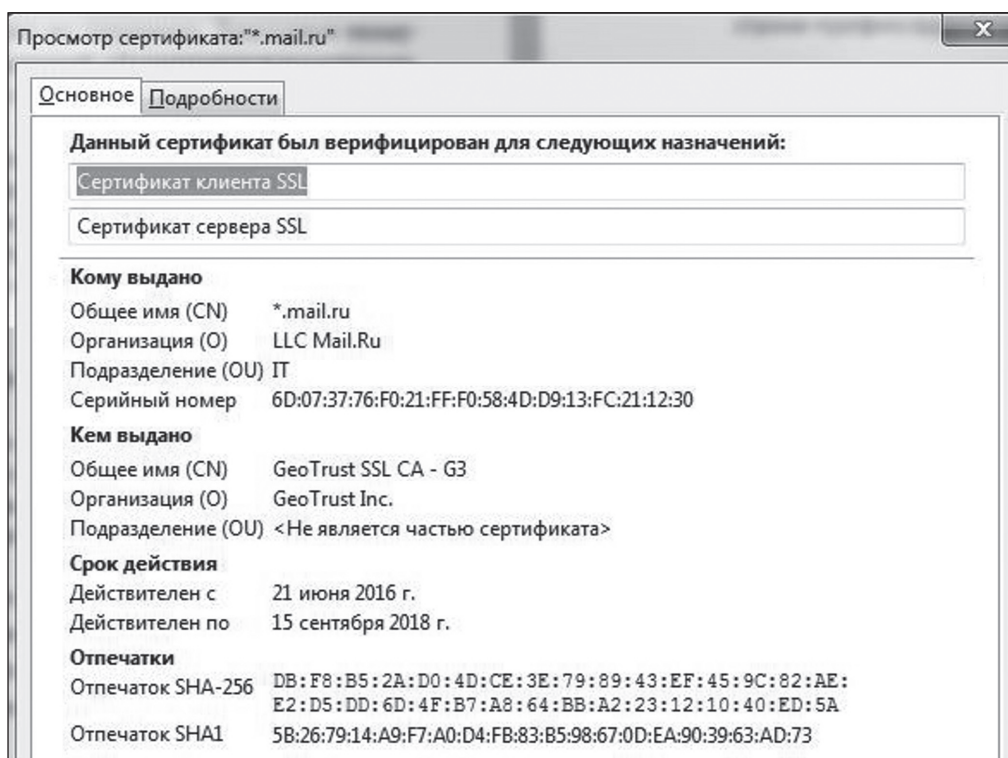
Просмотр сертификата:"*.mail.ru"

Основное | Подробности

Данный сертификат был верифицирован для следующих назначений:

Сертификат клиента SSL

Сертификат сервера SSL

Кому выдано

| | |
|---|---|
| Общее имя (CN) | *.mail.ru |
| Организация (O) | LLC Mail.Ru |
| Подразделение (OU) | IT |
| Серийный номер | 6D:07:37:76:F0:21:FF:F0:58:4D:D9:13:FC:21:12:30 |

Кем выдано

| | |
|---|---|
| Общее имя (CN) | GeoTrust SSL CA - G3 |
| Организация (O) | GeoTrust Inc. |
| Подразделение (OU) | <Не является частью сертификата> |

Срок действия

| | |
|---|---|
| Действителен с | 21 июня 2016 г. |
| Действителен по | 15 сентября 2018 г. |

Отпечатки

| | |
|---|---|
| Отпечаток SHA-256 | DB:F8:B5:2A:D0:4D:CE:3E:79:89:43:EF:45:9C:82:AE:E2:D5:DD:6D:4F:B7:A8:64:BB:A2:23:12:10:40:ED:5A |
| Отпечаток SHA1 | 5B:26:79:14:A9:F7:A0:D4:FB:83:B5:98:67:0D:EA:90:39:63:AD:73 |